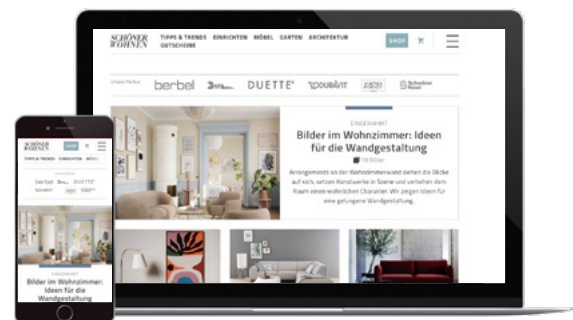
SCHÖNER WOHNEN

TIPPS & TRENDS EINRICHTEN MÖBEL GARTEN ARCHITEKTUR GUTSCHEINE

SHOP

Unsere Partner berbel DUETTE DOUBLVIT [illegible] Schneider Rosen

EINGERICHTET

Bilder im Wohnzimmer: Ideen für die Wandgestaltung

18 Bilder

Arrangements an der Wohnzimmerwand ziehen die Blicke auf sich, setzen Kunstwerke in Szene und verleihen dem Raum einen wohnlichen Charakter. Wir zeigen Ideen für eine gelungene Wandgestaltung.

SCHÖNER WOHNEN

SHOP

TIPPS & TRENDS EINRICHTEN MÖBEL

berbel DUETTE

Schneider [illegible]

EINGERICHTET

Bilder im Wohnzimmer: Ideen für die Wandgestaltung